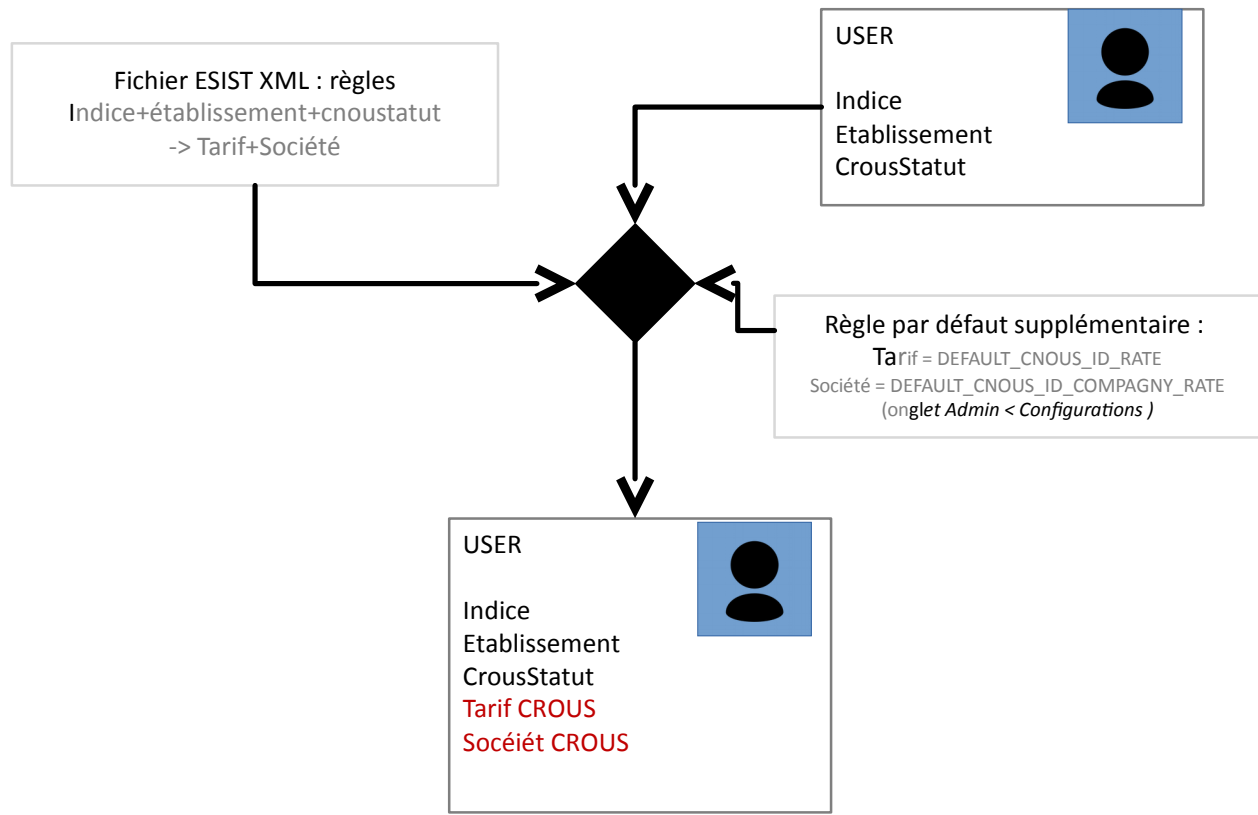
Fichier ESIST XML : règles
Indice+établissement+cnoustatut
-> Tarif+Société

USER

Indice
Etablissement
CrousStatut

Règle par défaut supplémentaire :
Tarif = DEFAULT_CNOUS_ID_RATE
Société = DEFAULT_CNOUS_ID_COMPAGNY_RATE
(onglet Admin < Configurations )

USER

Indice
Etablissement
CrousStatut
Tarif CROUS
Socéiét CROUS